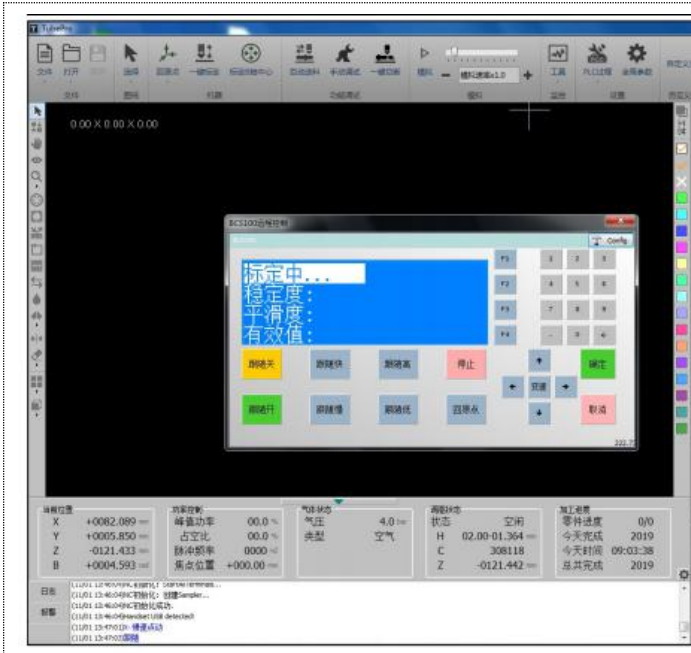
TubePro

文件 打开 保存 选择 回原点 一键回原 标定旋转中心 自动送料 手动调试 一键切断 模拟 模拟速度x1.0 工具 PLC过程 全局参数

文件 图形 归原 功能测试 模拟 监控 设置

0.00 X 0.00 X 0.00

BCS100远程控制

Config

标定中...
稳定度:
平滑度:
有效值:

F1 F2 F3 F4

1 2 3
4 5 6
7 8 9
- 0 +

跟随关 跟随快 跟随高 停止
跟随开 跟随慢 跟随低 回原点

确定 取消 回退

当前位置
X +0082.089
Y +0005.850
Z -0121.433
B +0004.593

功率控制
峰值功率 00.0 %
占空比 00.0 %
脉冲频率 0000
焦点位置 +000.00

气体状态
气压 4.0
类型 空气

调高状态
状态 空闲
H 02.00-01.364
C 308118
Z -0121.442

加工进度
零件进度 0/0
今天完成 2019
今天时间 09:03:38
总共完成 2019

日志
报警

(11/01 13:46:04)NC初始化: 创建Sampler...
(11/01 13:46:04)NC初始化成功.
(11/01 13:46:04)Handset USB detected!
(11/01 13:47:01)- 慢速点动
(11/01 13:47:02)高速